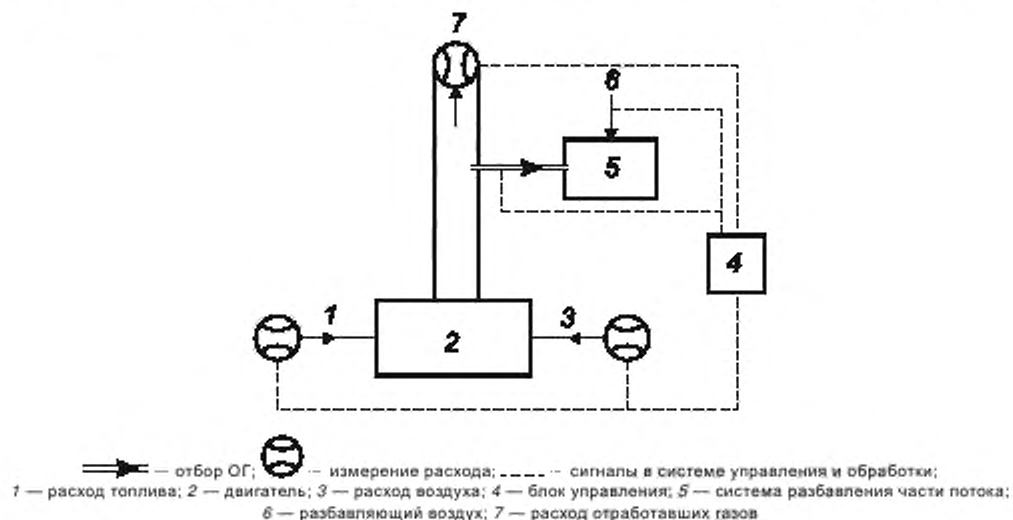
7

6

5

4

1

2

3

— отбор ОГ; — измерение расхода; — сигналы в системе управления и обработки;
1 — расход топлива; 2 — двигатель; 3 — расход воздуха; 4 — блок управления; 5 — система разбавления части потока;
6 — разбавляющий воздух; 7 — расход отработавших газов